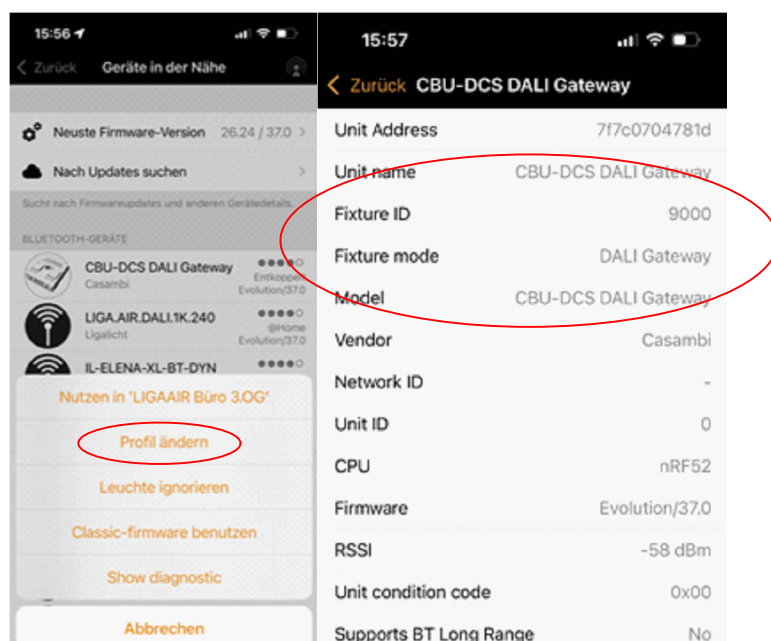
15:56

< Zurück Geräte in der Nähe

Neuste Firmware-Version 26.24 / 37.0 >

Nach Updates suchen >

Sucht nach Firmwareupdates und anderen Gerätedetails.

BLUETOOTH-GERÄTE

CBU-DCS DALI Gateway
Casambi
Entkoppelt
Evolution/37.0

LIGA.AIR.DALI.1K.240
Ligalicht
@Home
Evolution/37.0

IL-ELENA-XL-BT-DYN

Nutzen in 'LIGAAIR Büro 3.OG'

Profil ändern

Leuchte ignorieren

Classic-firmware benutzen

Show diagnostic

Abbrechen

15:57

< Zurück CBU-DCS DALI Gateway

| | |
|---|---|
| Unit Address | 7f7c0704781d |
| Unit name | CBU-DCS DALI Gateway |
| Fixture ID | 9000 |
| Fixture mode | DALI Gateway |
| Model | CBU-DCS DALI Gateway |
| Vendor | Casambi |
| Network ID | - |
| Unit ID | 0 |
| CPU | nRF52 |
| Firmware | Evolution/37.0 |
| RSSI | -58 dBm |
| Unit condition code | 0x00 |
| Supports BT Long Range | No |